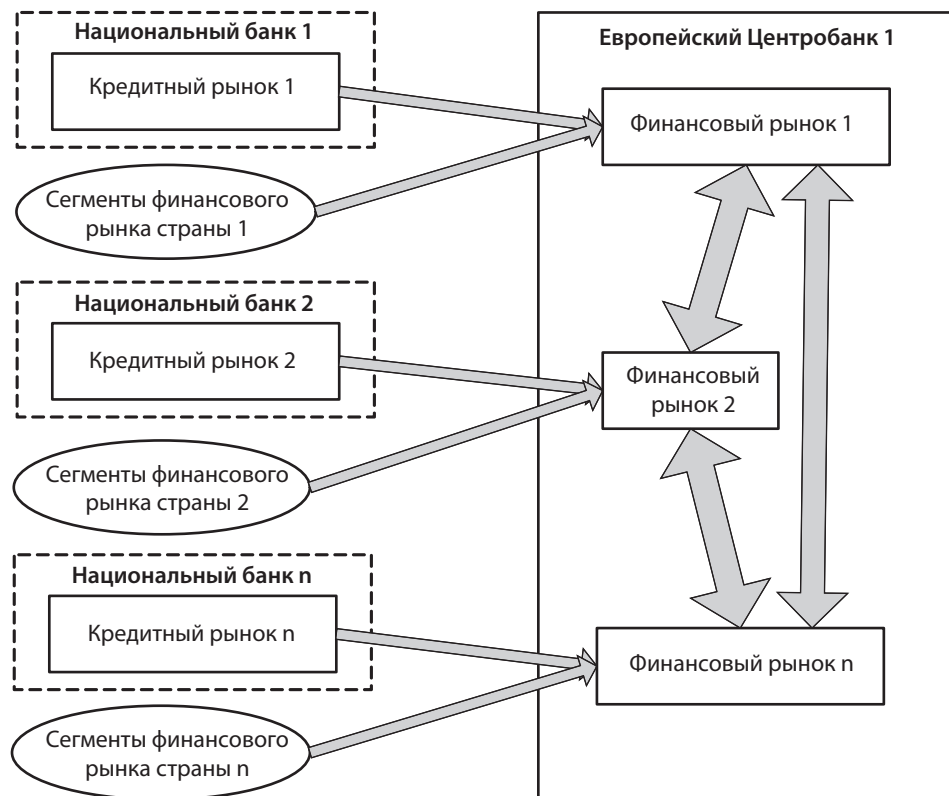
Национальный банк 1

Кредитный рынок 1

Сегменты финансового рынка страны 1

Национальный банк 2

Кредитный рынок 2

Сегменты финансового рынка страны 2

Национальный банк n

Кредитный рынок n

Сегменты финансового рынка страны n

Европейский Центробанк 1

Финансовый рынок 1

Финансовый рынок 2

Финансовый рынок n